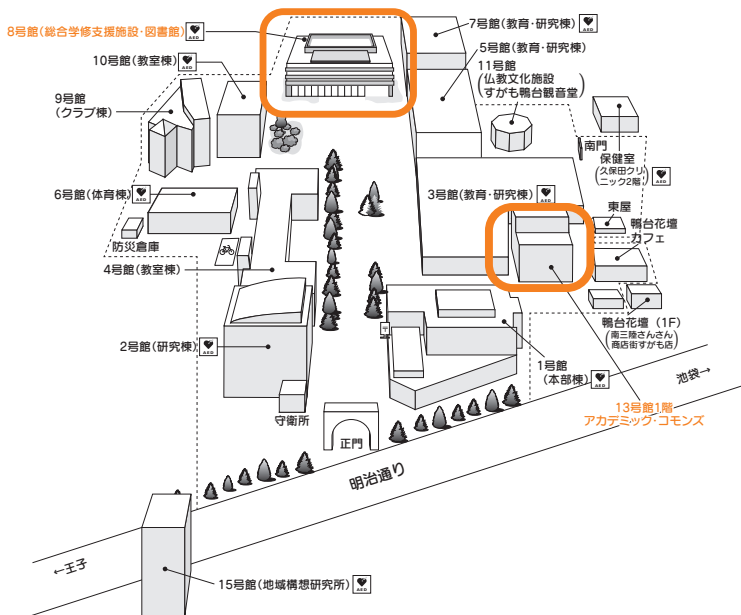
8号館(総合学修支援施設・図書館) AED

7号館(教育・研究棟) AED

5号館(教育・研究棟)

10号館(教室棟) AED

11号館
(仏教文化施設
すがも鴨台観音堂)

9号館
(クラブ棟)

南門

保健室
(久保田クリニック2階) AED

6号館(体育棟) AED

3号館(教育・研究棟) AED

東屋

鴨台花壇
カフェ

防災倉庫

4号館(教室棟)

鴨台花壇 (1F)
(南三陸さんさん商店街すがも店)

2号館(研究棟) AED

1号館
(本部棟) AED

池袋→

13号館1階
アカデミック・コモンズ

守衛所

正門

明治通り

←王子

15号館(地域構想研究所) AED